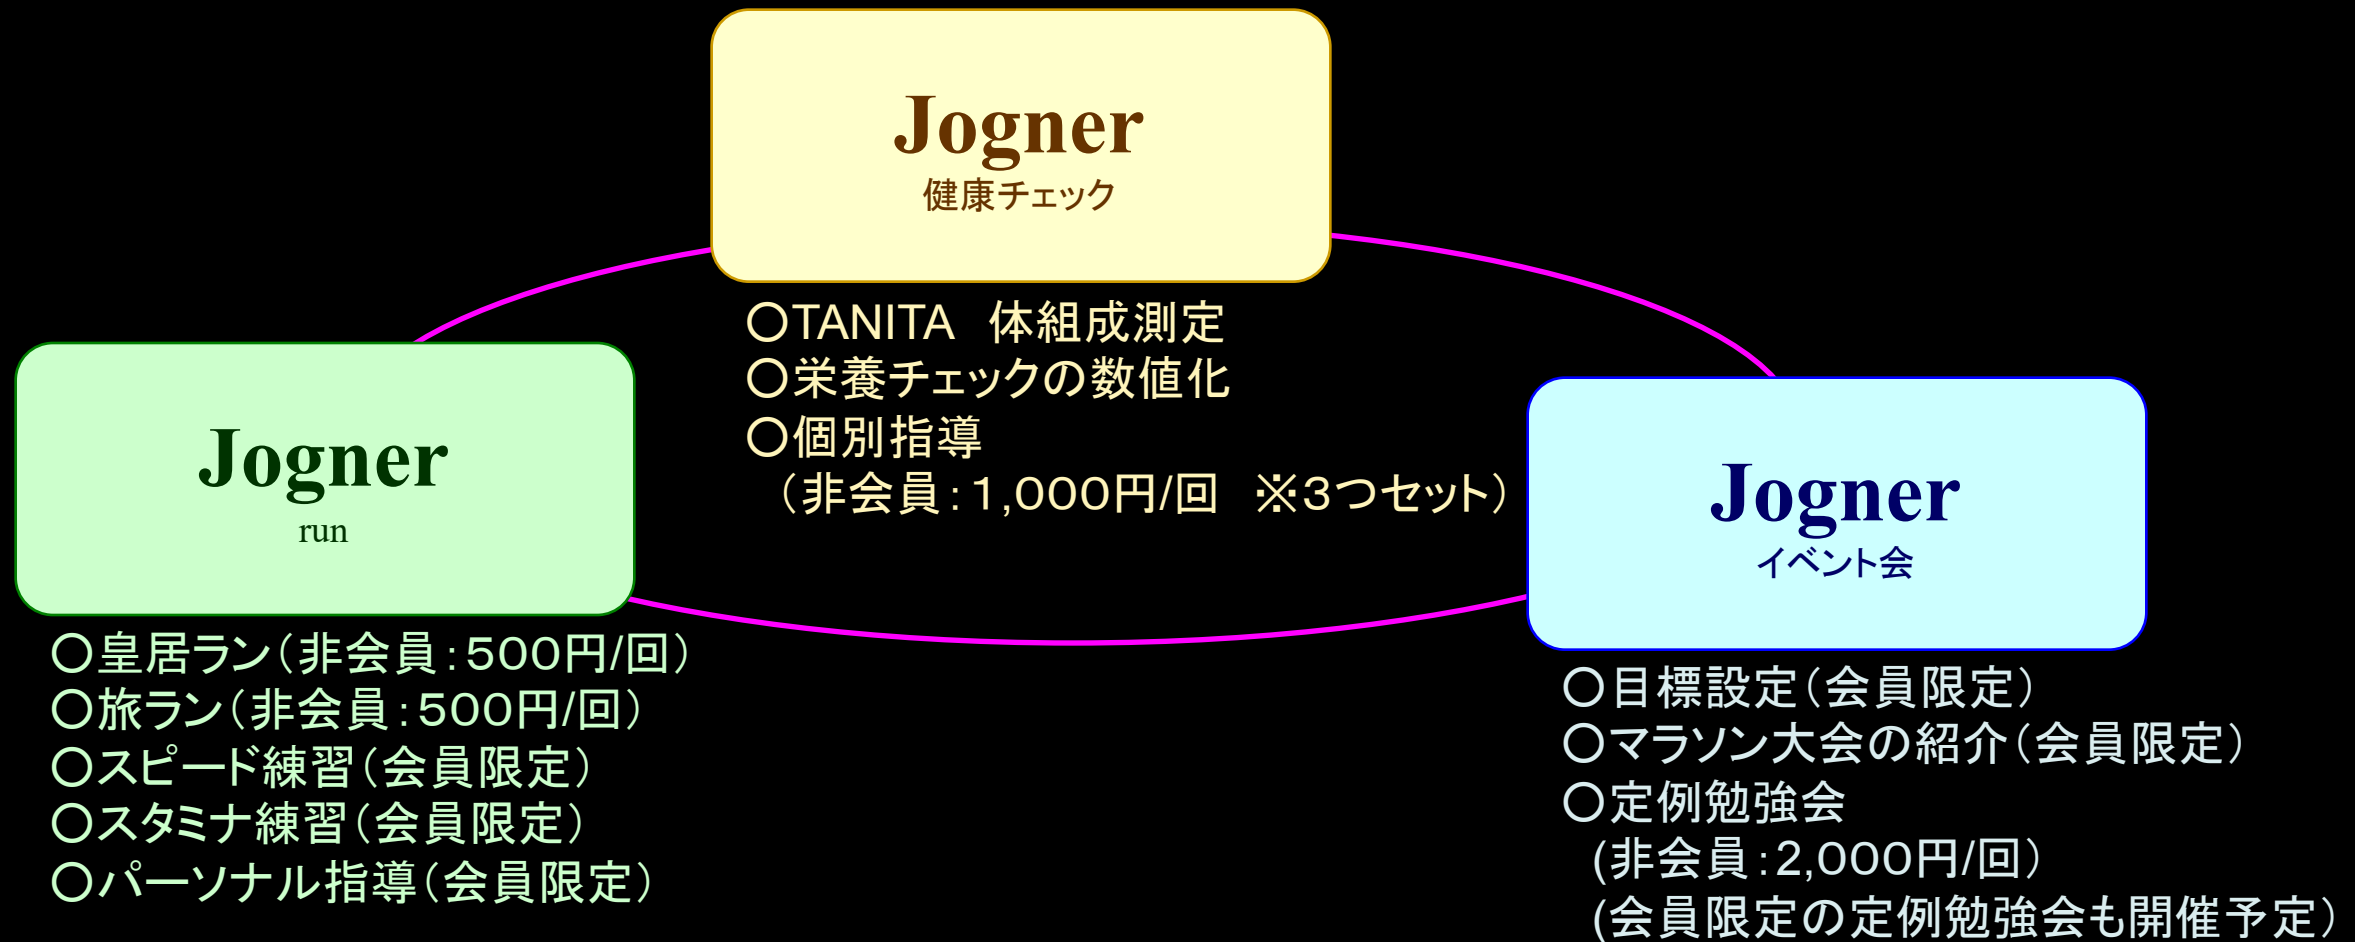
Jogner
健康チェック

○TANITA　体組成測定
○栄養チェックの数値化
○個別指導
（非会員：1,000円/回　※3つセット）

Jogner
run

○皇居ラン（非会員：500円/回）
○旅ラン（非会員：500円/回）
○スピード練習（会員限定）
○スタミナ練習（会員限定）
○パーソナル指導（会員限定）

Jogner
イベント会

○目標設定（会員限定）
○マラソン大会の紹介（会員限定）
○定例勉強会
(非会員：2,000円/回）
(会員限定の定例勉強会も開催予定）